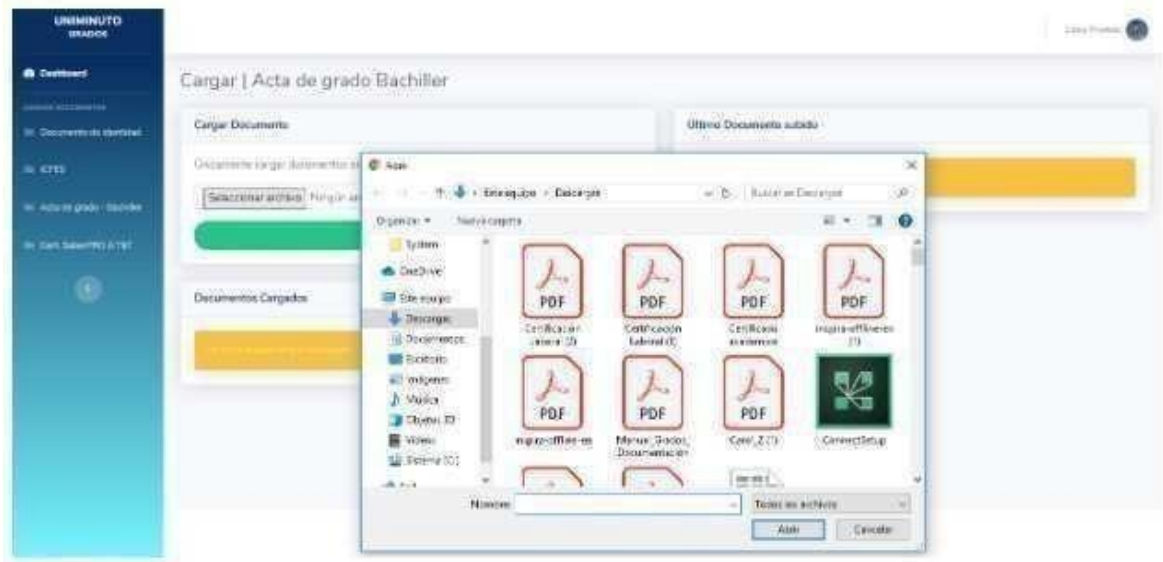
UNIMINUTO
GRADOS

Dashboard

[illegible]

Documento de identidad

ICFES

Acta de grado - Bachiller

Cert. Saber PRO o T&T

Cargar | Acta de grado Bachiller

Cargar Documento

Únicamente cargar documentos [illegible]

Seleccionar archivo Ningún ar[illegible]

Documentos Cargados

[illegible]

Último Documento subido

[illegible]

Abrir

Este equipo > Descargas

Buscar en Descargas

Organizar ▾ Nueva carpeta

System

OneDrive

Este equipo

Descargas

Documentos

Escritorio

Imágenes

Música

Objetos 3D

Videos

Sistema (C:)

PDF Certificación laboral (2)

PDF Certificación laboral (1)

PDF Certificado académico

PDF insignia-offline-es (1)

PDF insignia-offline-es

PDF Manual_Grados_Documentación

PDF Carel_2 (1)

ConnectSetup

Nombre:

Todos los archivos

Abrir

Cancelar